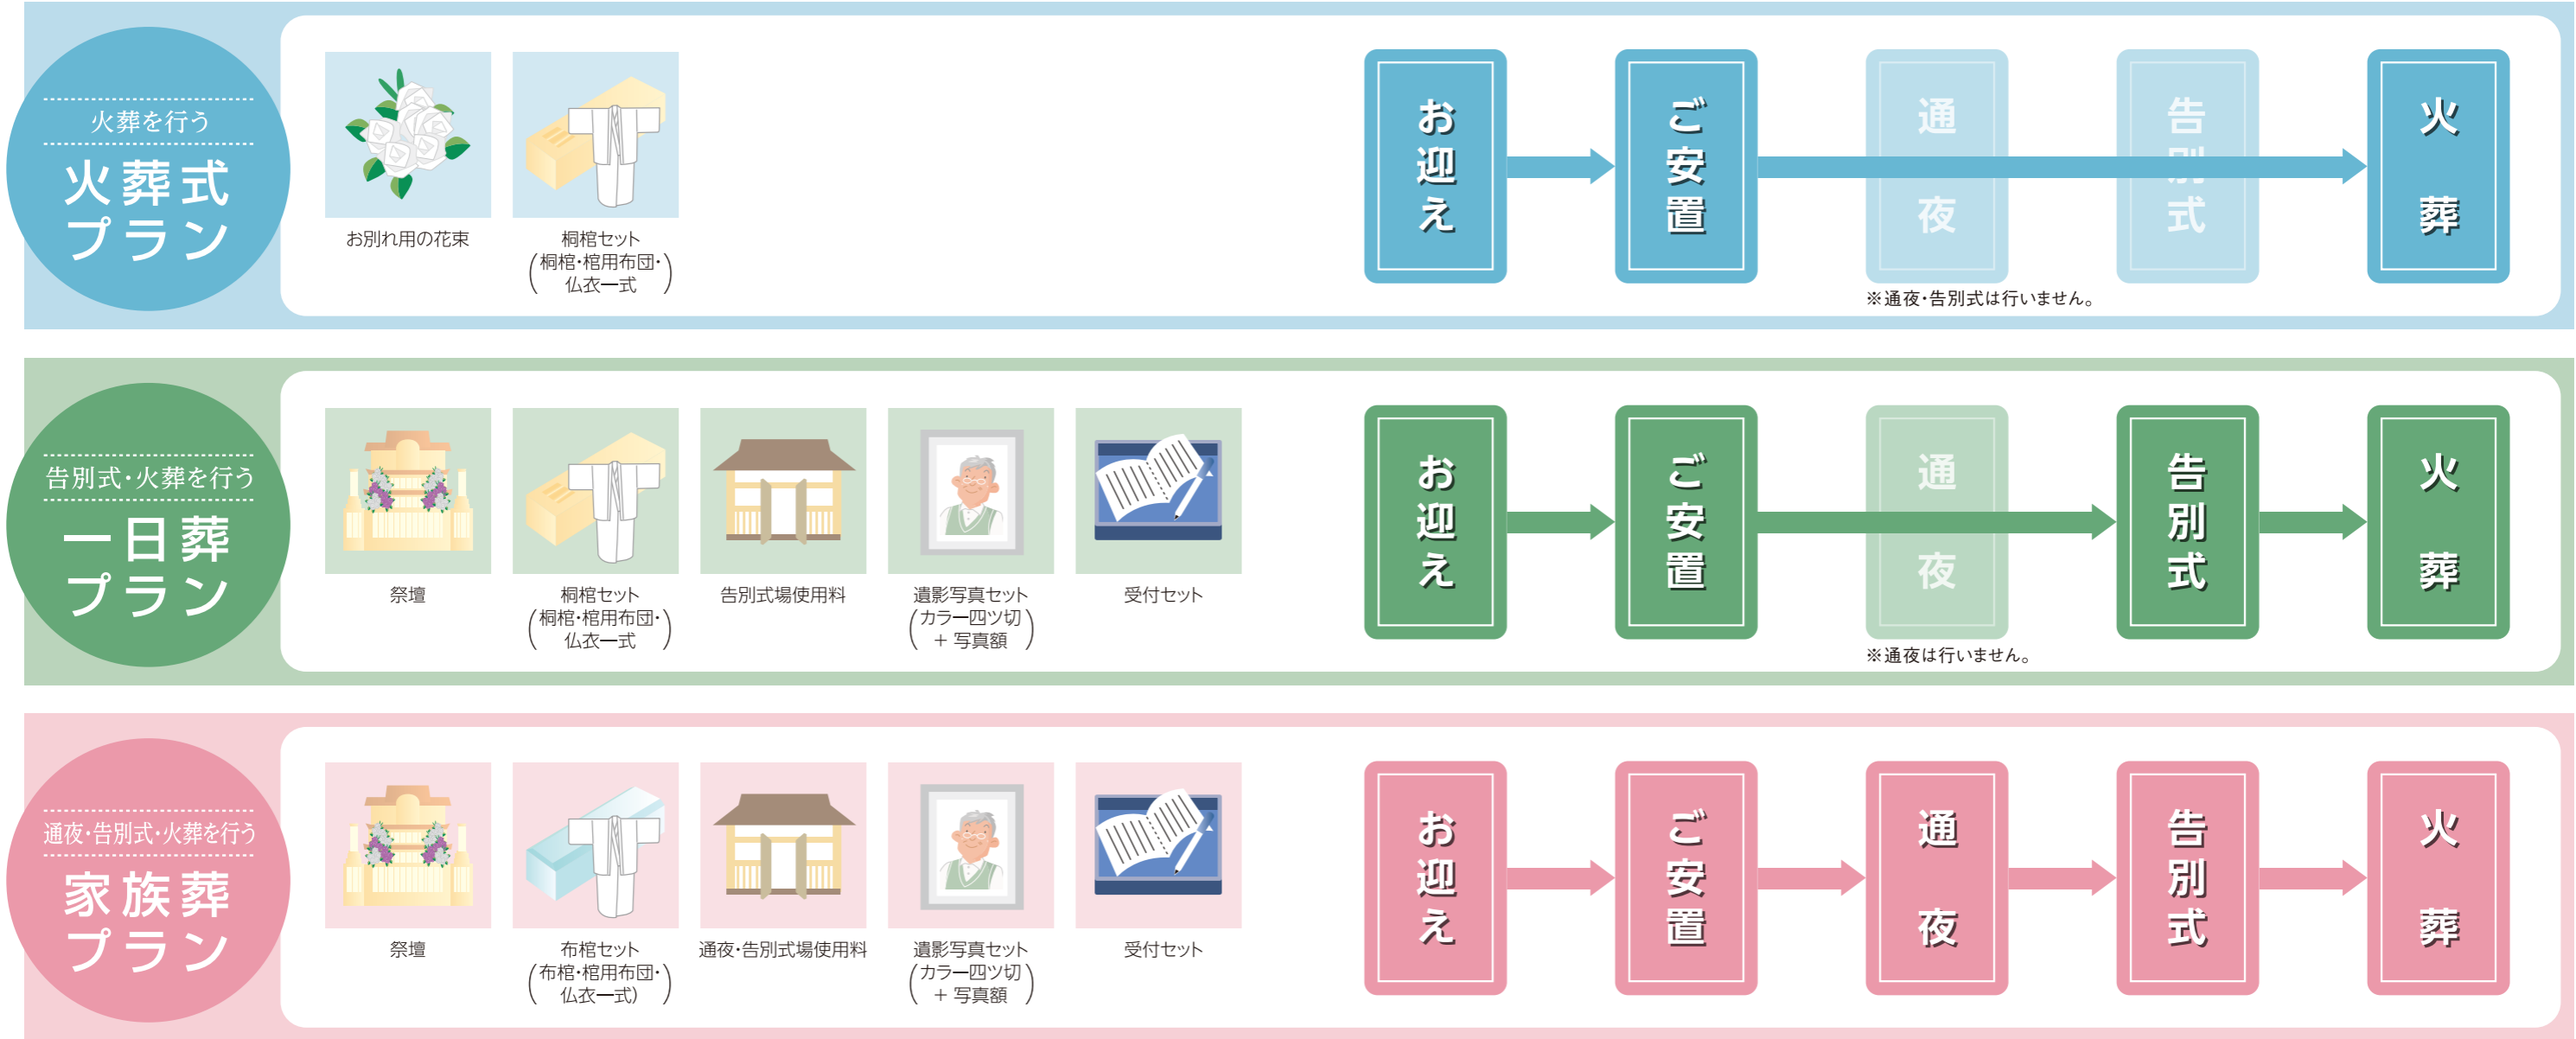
火葬を行う
火葬式プラン

お別れ用の花束

桐棺セット
（桐棺・棺用布団・仏衣一式）

お迎え
ご安置
通夜
告別式
火葬

※通夜・告別式は行いません。

告別式・火葬を行う
一日葬プラン

祭壇

桐棺セット
（桐棺・棺用布団・仏衣一式）

告別式場使用料

遺影写真セット
（カラー四ツ切＋写真額）

受付セット

お迎え
ご安置
通夜
告別式
火葬

※通夜は行いません。

通夜・告別式・火葬を行う
家族葬プラン

祭壇

布棺セット
（布棺・棺用布団・仏衣一式）

通夜・告別式場使用料

遺影写真セット
（カラー四ツ切＋写真額）

受付セット

お迎え
ご安置
通夜
告別式
火葬